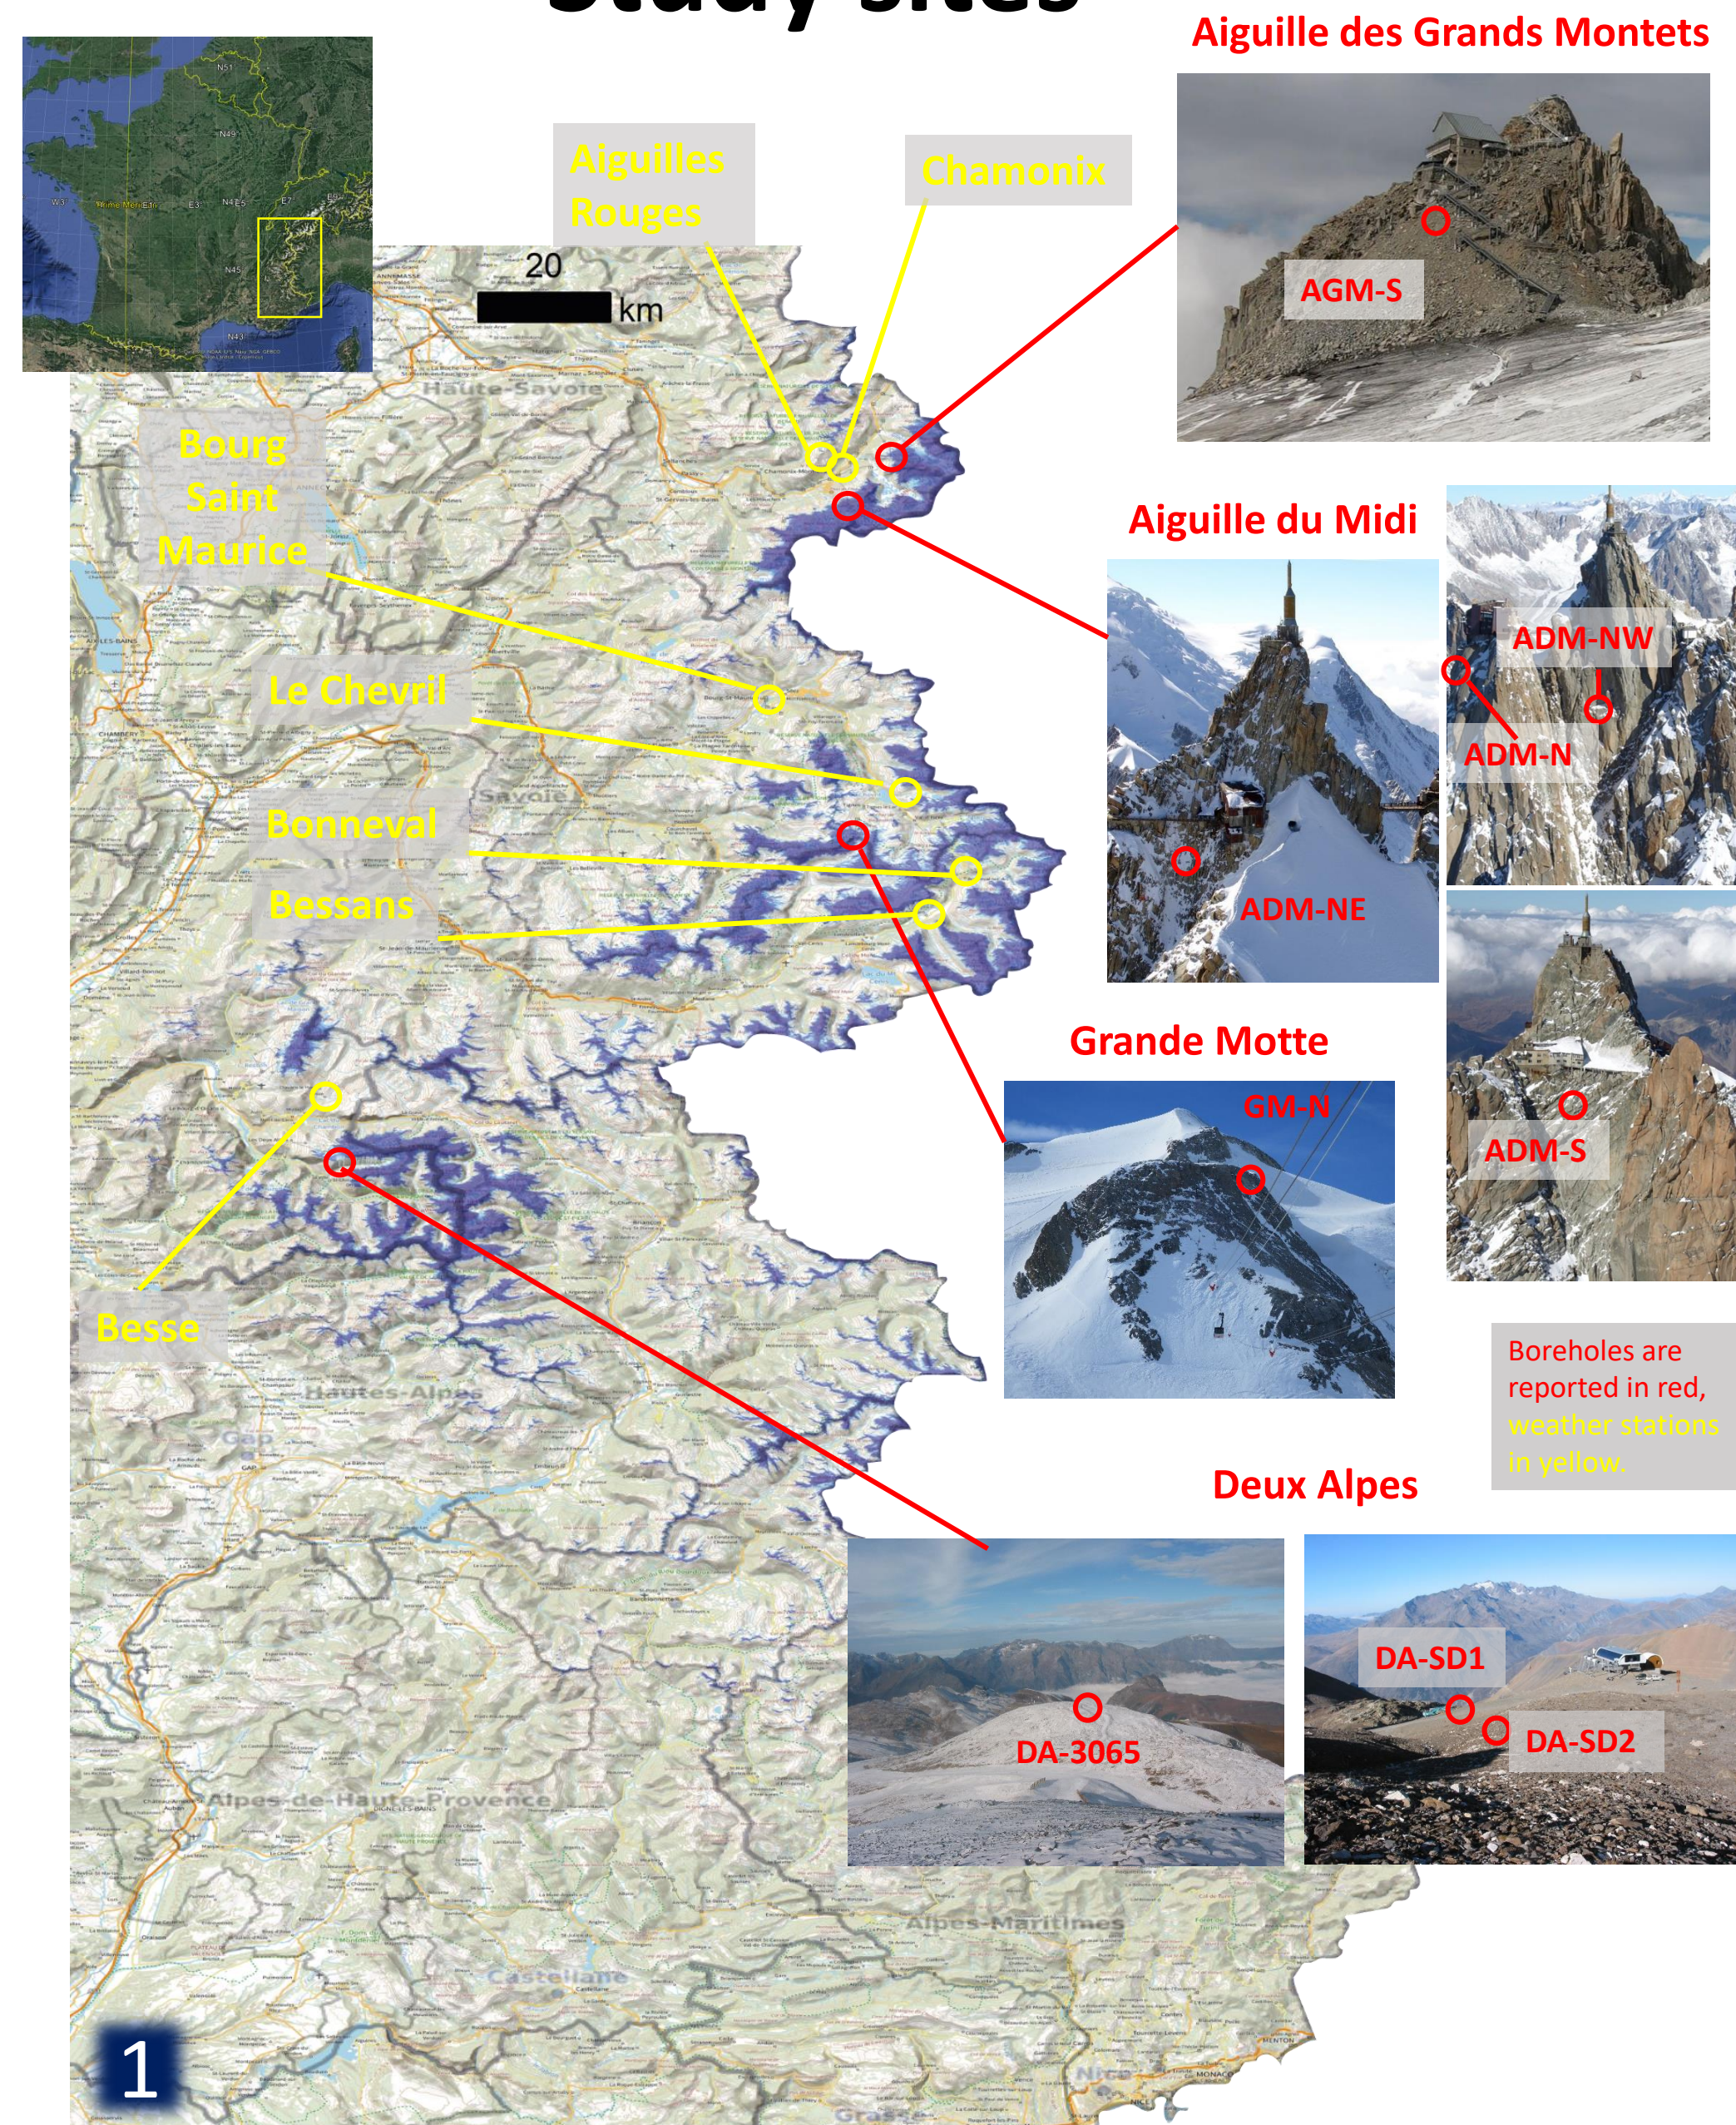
Study sites

Aiguille des Grands Montets

AGM-S

Aiguilles Rouges

Chamonix

20 km

Haute-Savoie

Bourg Saint Maurice

Le Chevril

Savoie

Bonneval

Bessans

Aiguille du Midi

ADM-NW

ADM-N

ADM-NE

ADM-S

Grande Motte

GM-N

Besse

Hautes-Alpes

Boreholes are reported in red, weather stations in yellow.

Deux Alpes

DA-3065

DA-SD1

DA-SD2

Alpes-de-Haute-Provence

Alpes-Maritimes

Castellane

1